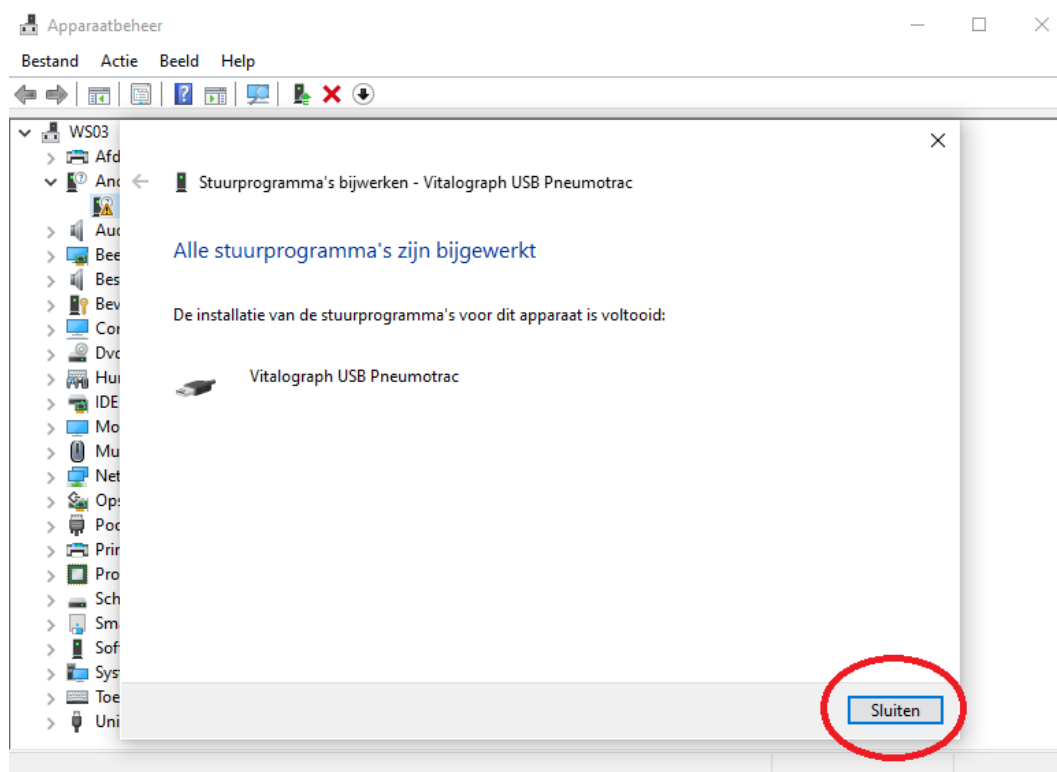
Apparaatbeheer

Bestand Actie Beeld Help

WS03
Afd
And
Aud
Bee
Bes
Bev
Cor
Dvd
Hur
IDE
Mo
Mu
Net
Ops
Poo
Prir
Pro
Sch
Sm
Sof
Sys
Toe
Uni

Stuurprogramma's bijwerken - Vitalograph USB Pneumotrac

Alle stuurprogramma's zijn bijgewerkt

De installatie van de stuurprogramma's voor dit apparaat is voltooid:

Vitalograph USB Pneumotrac

Sluiten